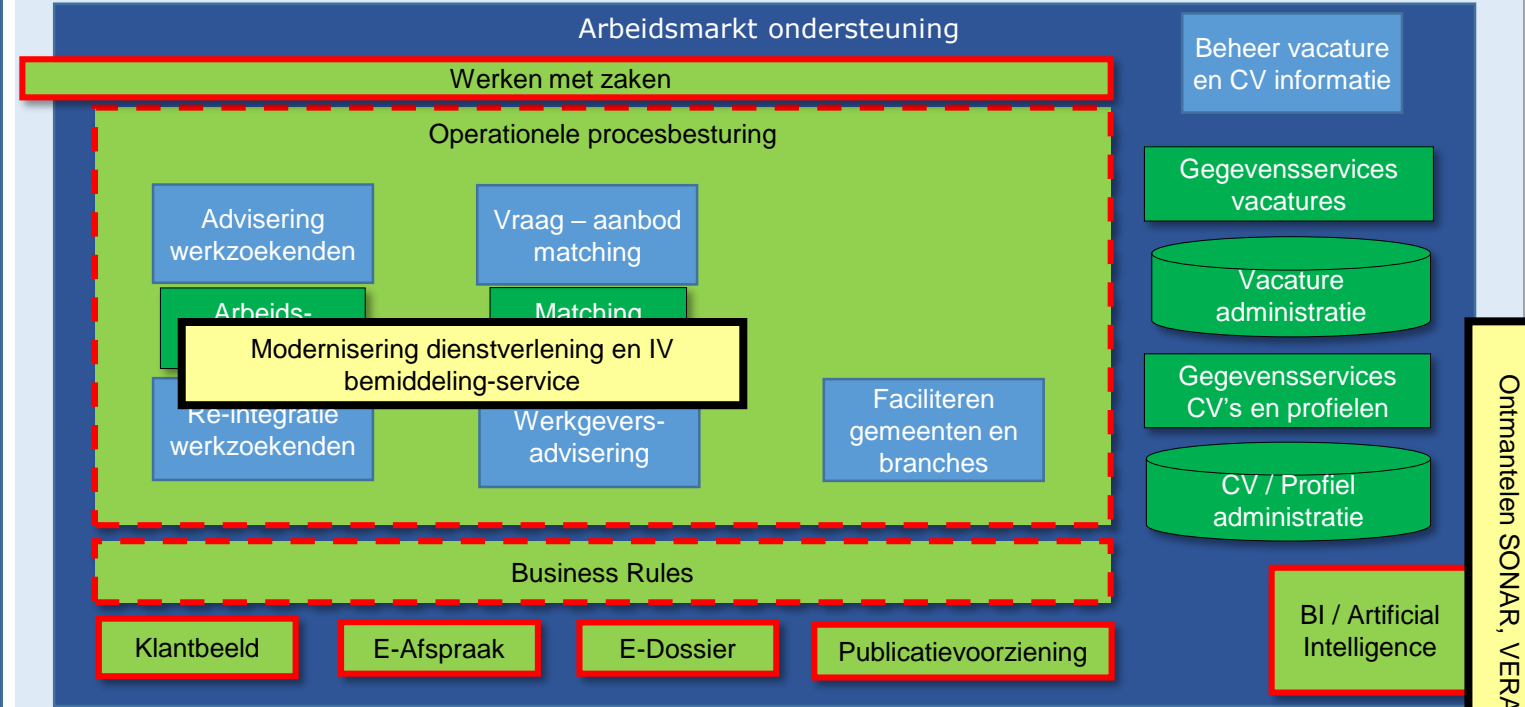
Arbeidsmarkt ondersteuning

Beheer vacature en CV informatie

Werken met zaken

Operationele procesbesturing

Advisering werkzoekenden

Vraag – aanbod matching

Arbeids-

Matching

Modernisering dienstverlening en IV bemiddeling-service

Re-integratie werkzoekenden

Werkgevers-advisering

Faciliteren gemeenten en branches

Gegevensservices vacatures

Vacature administratie

Gegevensservices CV's en profielen

CV / Profiel administratie

Ontmantelen SONAR, VERA

Business Rules

BI / Artificial Intelligence

Klantbeeld

E-Afspraak

E-Dossier

Publicatievoorziening